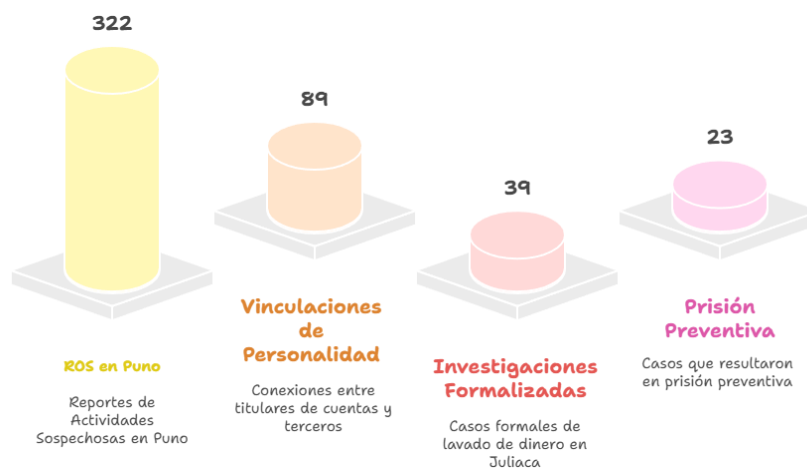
322

ROS en Puno

Reportes de Actividades Sospechosas en Puno

89

Vinculaciones de Personalidad

Conexiones entre titulares de cuentas y terceros

39

Investigaciones Formalizadas

Casos formales de lavado de dinero en Juliaca

23

Prisión Preventiva

Casos que resultaron en prisión preventiva